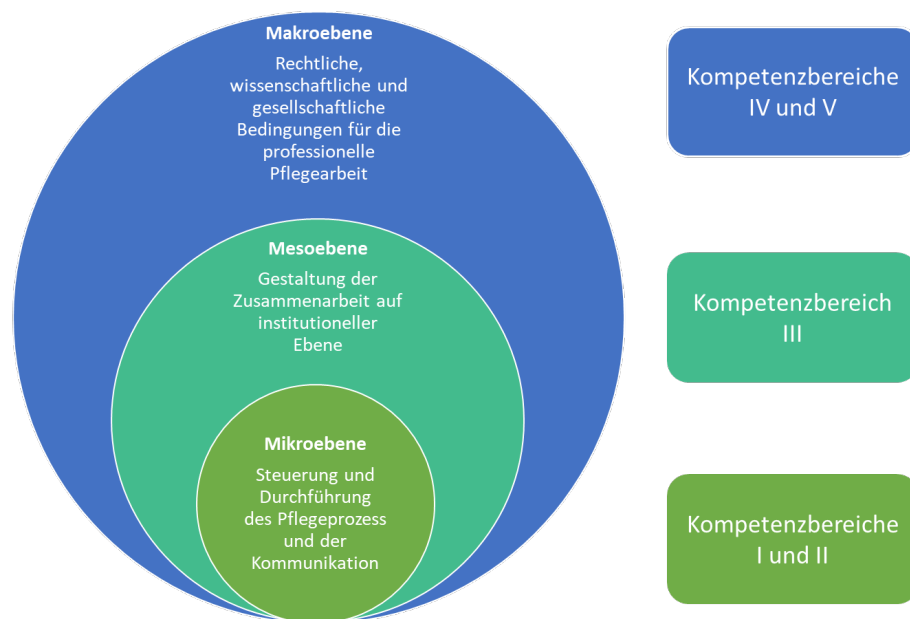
Makroebene

Rechtliche, wissenschaftliche und gesellschaftliche Bedingungen für die professionelle Pflegearbeit

Mesoebene

Gestaltung der Zusammenarbeit auf institutioneller Ebene

Mikroebene

Steuerung und Durchführung des Pflegeprozess und der Kommunikation

Kompetenzbereiche IV und V

Kompetenzbereich III

Kompetenzbereiche I und II